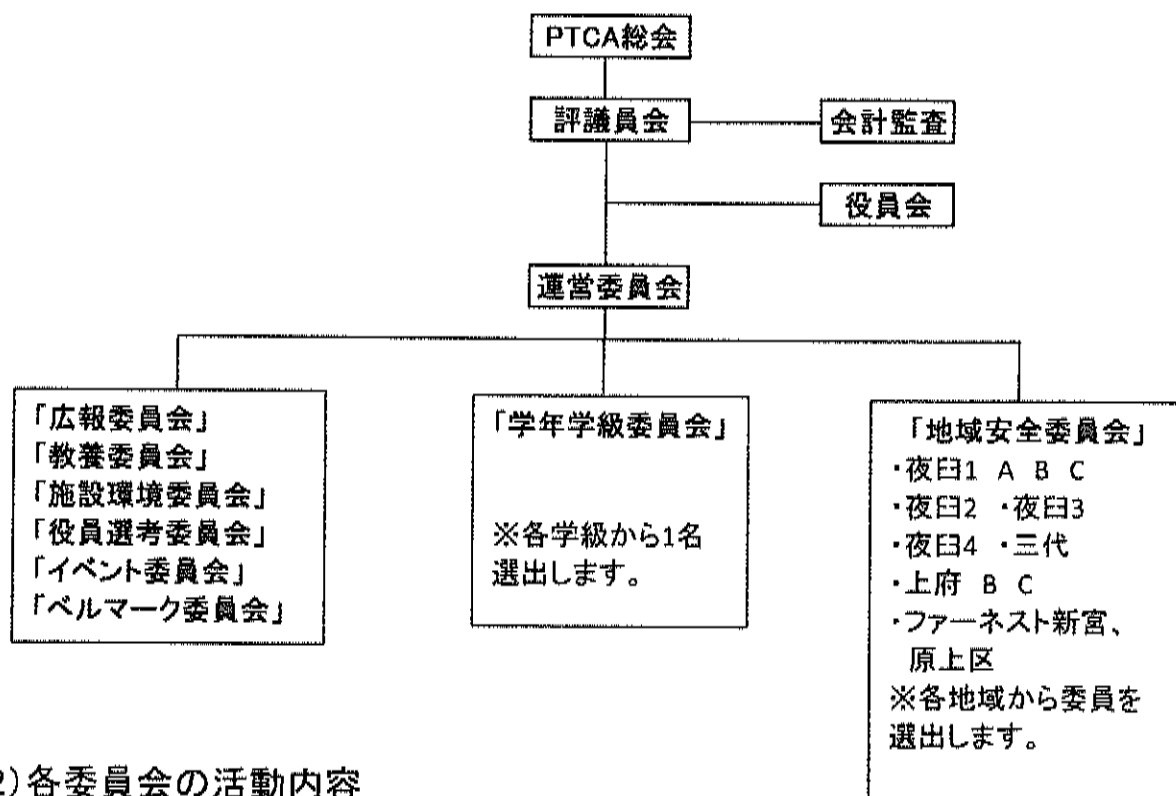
PTCA総会

評議員会

会計監査

役員会

運営委員会

「広報委員会」
「教養委員会」
「施設環境委員会」
「役員選考委員会」
「イベント委員会」
「ベルマーク委員会」

「学年学級委員会」

※各学級から1名選出します。

「地域安全委員会」
・夜臼1 A B C
・夜臼2 ・夜臼3
・夜臼4 ・三代
・上府 B C
・ファーネスト新宮、原上区
※各地域から委員を選出します。

2)各委員会の活動内容